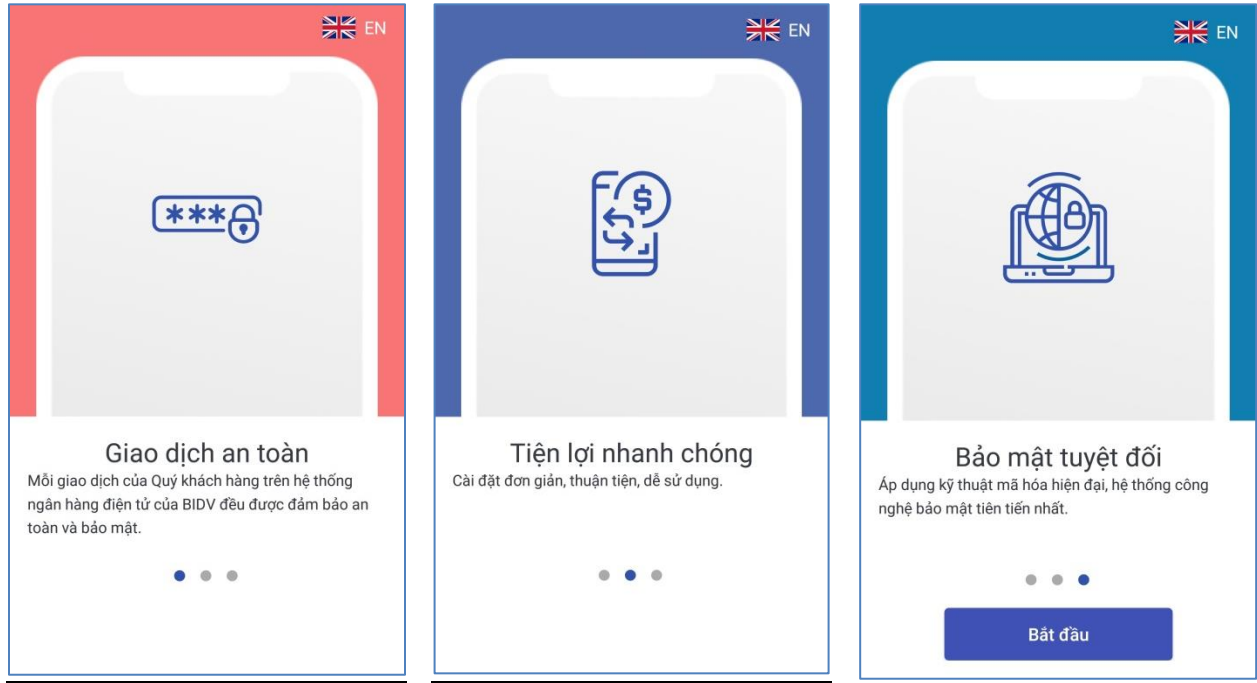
EN

***

Giao dịch an toàn

Mỗi giao dịch của Quý khách hàng trên hệ thống ngân hàng điện tử của BIDV đều được đảm bảo an toàn và bảo mật.

EN

$

Tiện lợi nhanh chóng

Cài đặt đơn giản, thuận tiện, dễ sử dụng.

EN

Bảo mật tuyệt đối

Áp dụng kỹ thuật mã hóa hiện đại, hệ thống công nghệ bảo mật tiên tiến nhất.

Bắt đầu